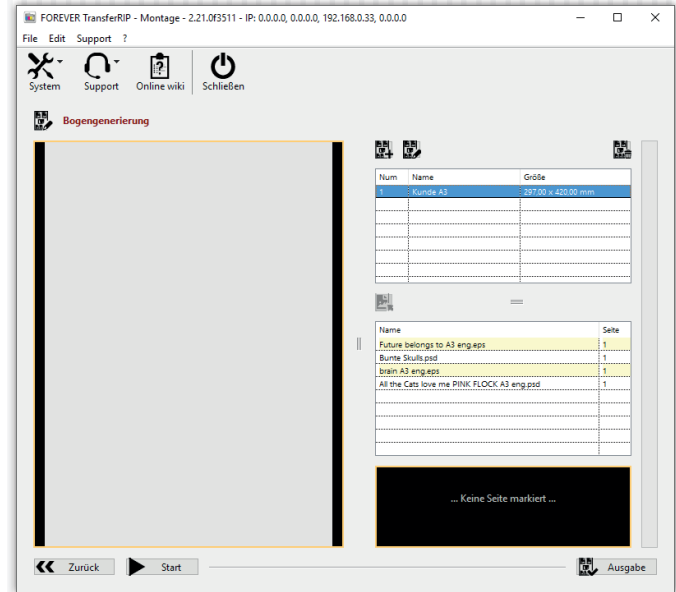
FOREVER TransferRIP - Montage - 2.21.0f3511 - IP: 0.0.0.0, 0.0.0.0, 192.168.0.33, 0.0.0.0

File Edit Support ?

System Support Online wiki Schließen

Bogengenerierung

| Num | Name | Größe |
|---|---|---|
| 1 | Kunde A3 | 297,00 x 420,00 mm |

| Name | Seite |
|---|---|
| Future belongs to A3 eng.eps | 1 |
| Bunte Skulls.psd | 1 |
| brain A3 eng.eps | 1 |
| All the Cats love me PINK FLOCK A3 eng.psd | 1 |

... Keine Seite markiert ...

Zurück Start Ausgabe